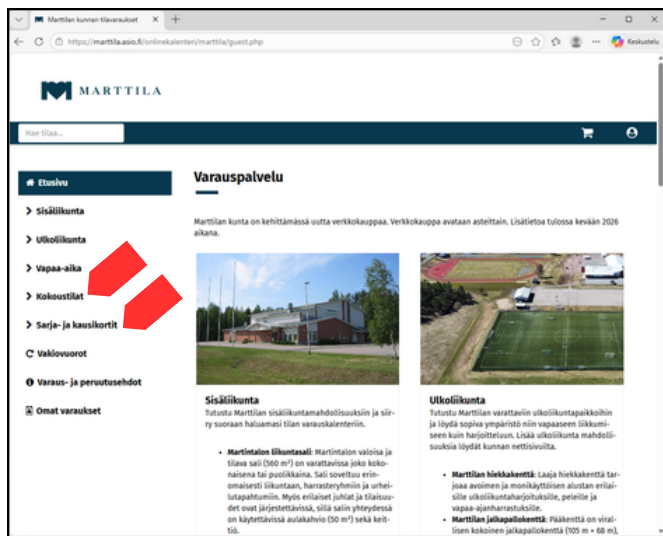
Marttilan kunnan tilavaraukset
https://marttila.asio.fi/onlinekalenteri/marttila/guest.php
Keskustelu

MARTTILA

Hae tilaa...

Etusivu
Sisäliikunta
Ulkoliikunta
Vapaa-aika
Kokoustilat
Sarja- ja kausikortit
Vakiovuorot
Varaus- ja peruutusehdot
Omat varaukset

Varauspalvelu

Marttilan kunta on kehittämässä uutta verkkokauppaa. Verkkokauppa avataan asteittain. Lisätietoa tulossa kevään 2026 aikana.

Sisäliikunta
Tutustu Marttilan sisäliikuntamahdollisuuksiin ja siirry suoraan haluamasi tilan varauskalenteriin.

• Martintalon liikuntasali: Martintalon valoisa ja tilava sali (560 m²) on varattavissa joko kokonaisena tai puolikkaina. Sali soveltuu erinomaisesti liikuntaan, harrasteryhmiin ja urheilutapahtumiin. Myös erilaiset juhlat ja tilaisuudet ovat järjestettävissä, sillä salin yhteydessä on käytettävissä aulakahvio (50 m²) sekä keittiö.

Ulkoliikunta
Tutustu Marttilan varattaviin ulkoliikuntapaikkoihin ja löydä sopiva ympäristö niin vapaaseen liikkumiseen kuin harjoitteluun. Lisää ulkoliikunta mahdollisuuksia löydät kunnan nettisivuilta.

• Marttilan hiekkakenttä: Laaja hiekkakenttä tarjoaa avoimen ja monikäyttöisen alustan erilaisille ulkoliikuntaharjoituksille, peleille ja vapaa-ajanharrastuksille.
• Marttilan jalkapallokenttä: Pääkenttä on virallisen kokoinen jalkapallokenttä (105 m × 68 m),